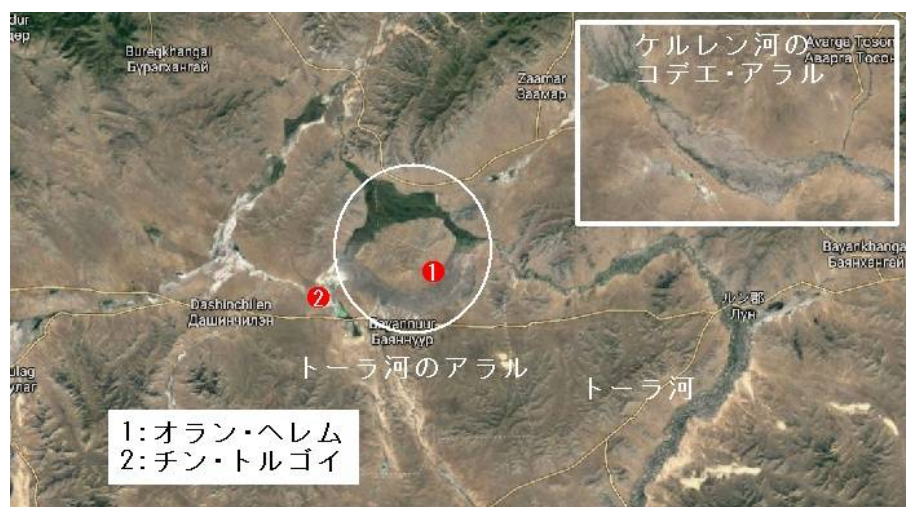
dur
дөр

Bureghangai
Бүрэгхангай

Zaamar
Заамар

ケルレン河の
コデエ・アラル

Avarga Toson
Аварга Тосон

Bayankhangai
Баянхангай

1

2

Dashinchilen
Дашинчилэн

Bayannuur
Баяннуур

ルン郡
Лүн

トーラ河のアラル

トーラ河

ulag
улаг

1:オラン・ヘレム
2:チン・トルゴイ